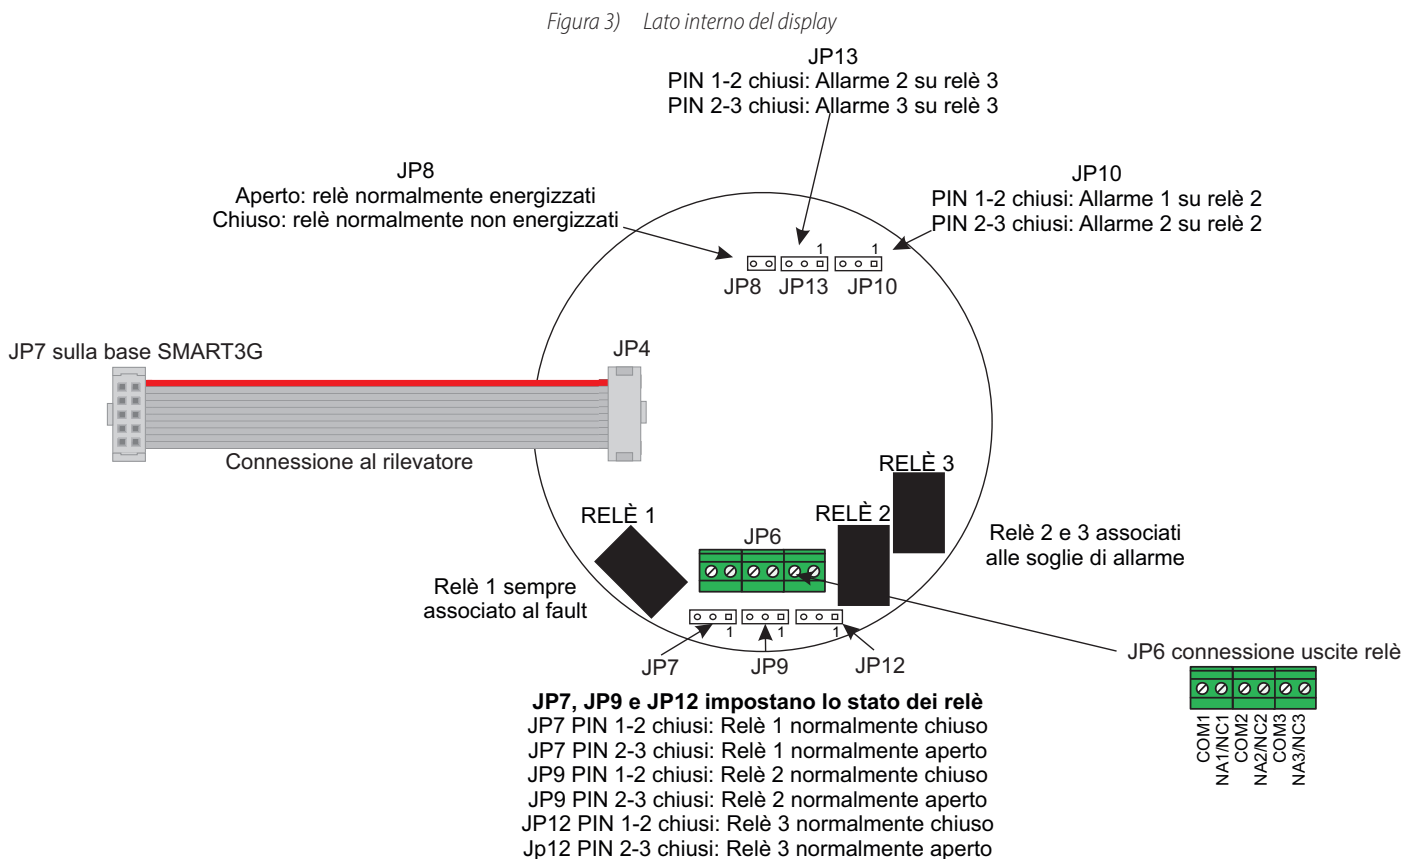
Figura 3) Lato interno del display

JP13
PIN 1-2 chiusi: Allarme 2 su relè 3
PIN 2-3 chiusi: Allarme 3 su relè 3

JP8
Aperto: relè normalmente energizzati
Chiuso: relè normalmente non energizzati

JP10
PIN 1-2 chiusi: Allarme 1 su relè 2
PIN 2-3 chiusi: Allarme 2 su relè 2

1 1
JP8 JP13 JP10

JP7 sulla base SMART3G

JP4

Connessione al rilevatore

RELÈ 3

RELÈ 1

RELÈ 2

JP6

Relè 2 e 3 associati alle soglie di allarme

Relè 1 sempre associato al fault

1 1 1
JP7 JP9 JP12

JP6 connessione uscite relè

COM1 NA1/NC1 COM2 NA2/NC2 COM3 NA3/NC3

**JP7, JP9 e JP12 impostano lo stato dei relè**
JP7 PIN 1-2 chiusi: Relè 1 normalmente chiuso
JP7 PIN 2-3 chiusi: Relè 1 normalmente aperto
JP9 PIN 1-2 chiusi: Relè 2 normalmente chiuso
JP9 PIN 2-3 chiusi: Relè 2 normalmente aperto
JP12 PIN 1-2 chiusi: Relè 3 normalmente chiuso
Jp12 PIN 2-3 chiusi: Relè 3 normalmente aperto